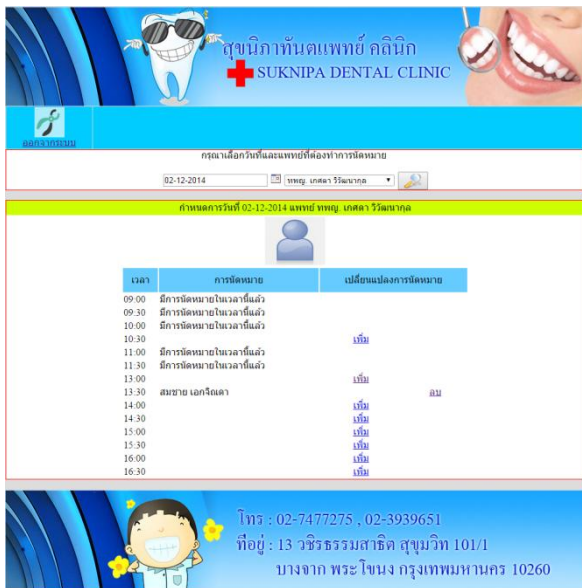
สุขนิภาทันตแพทย์ คลินิก
SUKNIPA DENTAL CLINIC

ออกจากระบบ

กรุณาเลือกวันที่และแพทย์ที่ต้องทำการนัดหมาย

02-12-2014 ทพญ. เกศดา วิรัฒนากุล

กำหนดการวันที่ 02-12-2014 แพทย์ ทพญ. เกศดา วิรัฒนากุล

| เวลา | การนัดหมาย | เปลี่ยนแปลงการนัดหมาย |
|---|---|---|
| 09:00 | มีการนัดหมายในเวลานี้แล้ว | |
| 09:30 | มีการนัดหมายในเวลานี้แล้ว | |
| 10:00 | มีการนัดหมายในเวลานี้แล้ว | |
| 10:30 | | เพิ่ม |
| 11:00 | มีการนัดหมายในเวลานี้แล้ว | |
| 11:30 | มีการนัดหมายในเวลานี้แล้ว | |
| 13:00 | | เพิ่ม |
| 13:30 | สมชาย เอกจิตดา | ลบ |
| 14:00 | | เพิ่ม |
| 14:30 | | เพิ่ม |
| 15:00 | | เพิ่ม |
| 15:30 | | เพิ่ม |
| 16:00 | | เพิ่ม |
| 16:30 | | เพิ่ม |

โทร : 02-7477275 , 02-3939651
ที่อยู่ : 13 วชิรธรรมสาธิต สุขุมวิท 101/1
บางจาก พระโขนง กรุงเทพมหานคร 10260